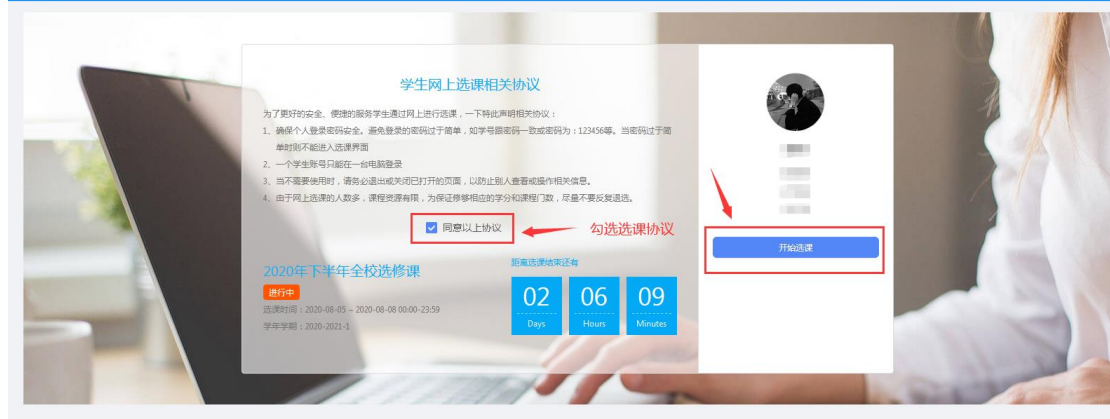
学生网上选课相关协议

为了更好的安全、便捷的服务学生通过网上进行选课，一下特此声明相关协议：

1、确保个人登录密码安全。避免登录的密码过于简单，如学号跟密码一致或密码为：123456等。当密码过于简单时则不能进入选课界面

2、一个学生账号只能在一台电脑登录

3、当不需要使用时，请务必退出或关闭已打开的页面，以防止别人查看或操作相关信息。

4、由于网上选课的人数多，课程资源有限，为保证修够相应的学分和课程门数，尽量不要反复退选。

同意以上协议

勾选选课协议

2020年下半年全校选修课

进行中

选课时间：2020-08-05 ~ 2020-08-08 00:00-23:59

学年学期：2020-2021-1

距离选课结束还有

| 02 | 06 | 09 |
|---|---|---|
| Days | Hours | Minutes |

开始选课